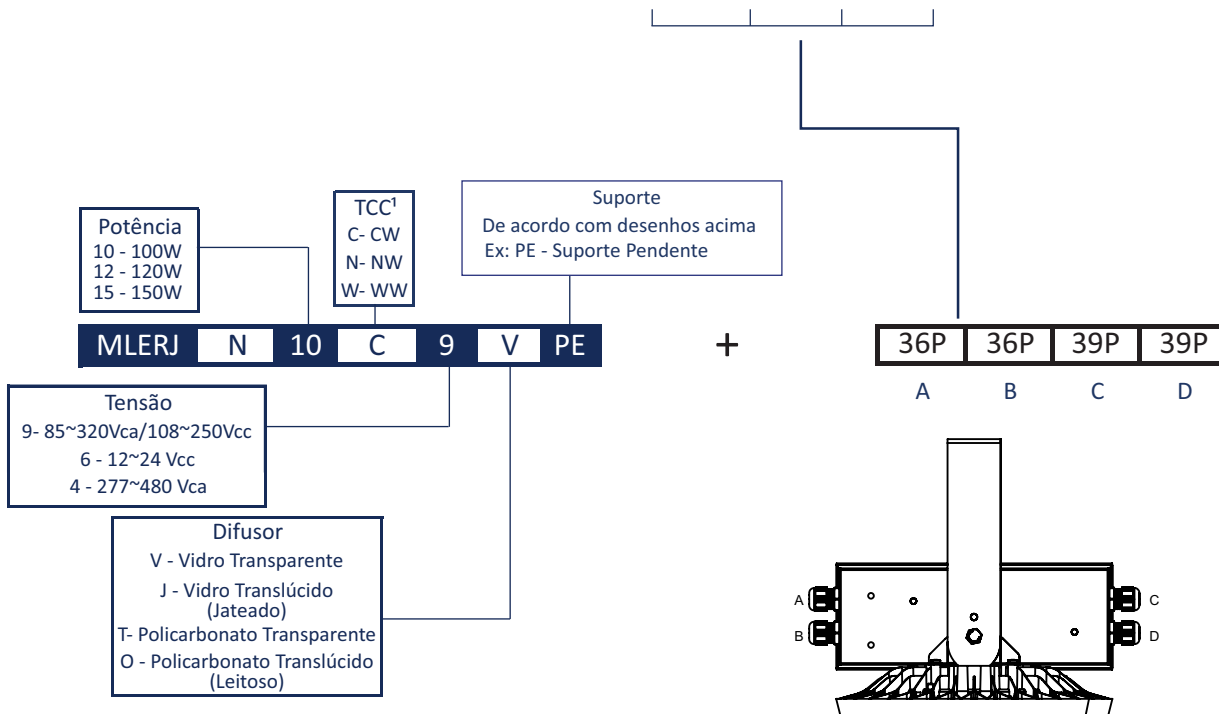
Potência
10 - 100W
12 - 120W
15 - 150W

TCC¹
C- CW
N- NW
W- WW

Suporte
De acordo com desenhos acima
Ex: PE - Suporte Pendente

| MLERJ | N | 10 | C | 9 | V | PE |
|---|---|---|---|---|---|---|

+

| 36P | 36P | 39P | 39P |
|---|---|---|---|
| A | B | C | D |

Tensão
9- 85~320Vca/108~250Vcc
6 - 12~24 Vcc
4 - 277~480 Vca

Difusor
V - Vidro Transparente
J - Vidro Translúcido (Jateado)
T- Policarbonato Transparente
O - Policarbonato Translúcido (Leitoso)

A
B
C
D